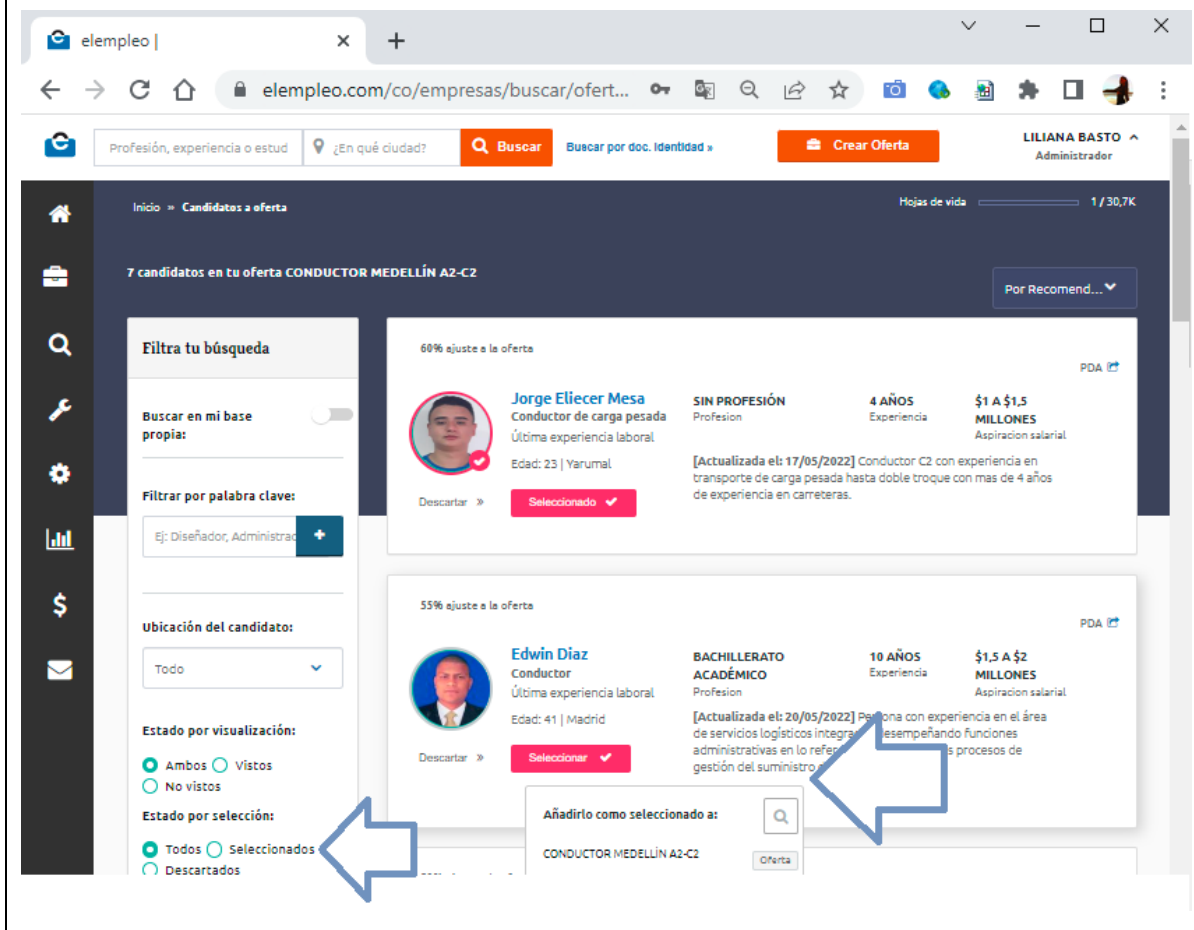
elempleo |

elempleo.com/co/empresas/buscar/ofert...

Profesión, experiencia o estud | ¿En qué ciudad? | Buscar | Buscar por doc. identidad » | Crear Oferta | LILIANA BASTO Administrador

Inicio » Candidatos a oferta

Hojas de vida 1 / 30,7K

7 candidatos en tu oferta CONDUCTOR MEDELLÍN A2-C2

Por Recomend...

Filtra tu búsqueda

Buscar en mi base propia:

Filtrar por palabra clave:

Ej: Diseñador, Administrad +

Ubicación del candidato:

Todo

Estado por visualización:

Ambos Vistos No vistos

Estado por selección:

Todos Seleccionados Descartados

60% ajuste a la oferta

PDA

Jorge Eliecer Mesa
Conductor de carga pesada
Última experiencia laboral
Edad: 23 | Yarumal

SIN PROFESIÓN
Profesion

4 AÑOS
Experiencia

$1 A $1,5 MILLONES
Aspiracion salarial

[Actualizada el: 17/05/2022] Conductor C2 con experiencia en transporte de carga pesada hasta doble troque con mas de 4 años de experiencia en carreteras.

Descartar » Seleccionado

55% ajuste a la oferta

PDA

Edwin Diaz
Conductor
Última experiencia laboral
Edad: 41 | Madrid

BACHILLERATO ACADÉMICO
Profesion

10 AÑOS
Experiencia

$1,5 A $2 MILLONES
Aspiracion salarial

[Actualizada el: 20/05/2022] Pe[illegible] con experiencia en el área de servicios logísticos integra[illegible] desempeñando funciones administrativas en lo refer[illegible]s procesos de gestión del suministro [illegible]

Descartar » Seleccionar

Añadirlo como seleccionado a:

CONDUCTOR MEDELLÍN A2-C2 Oferta